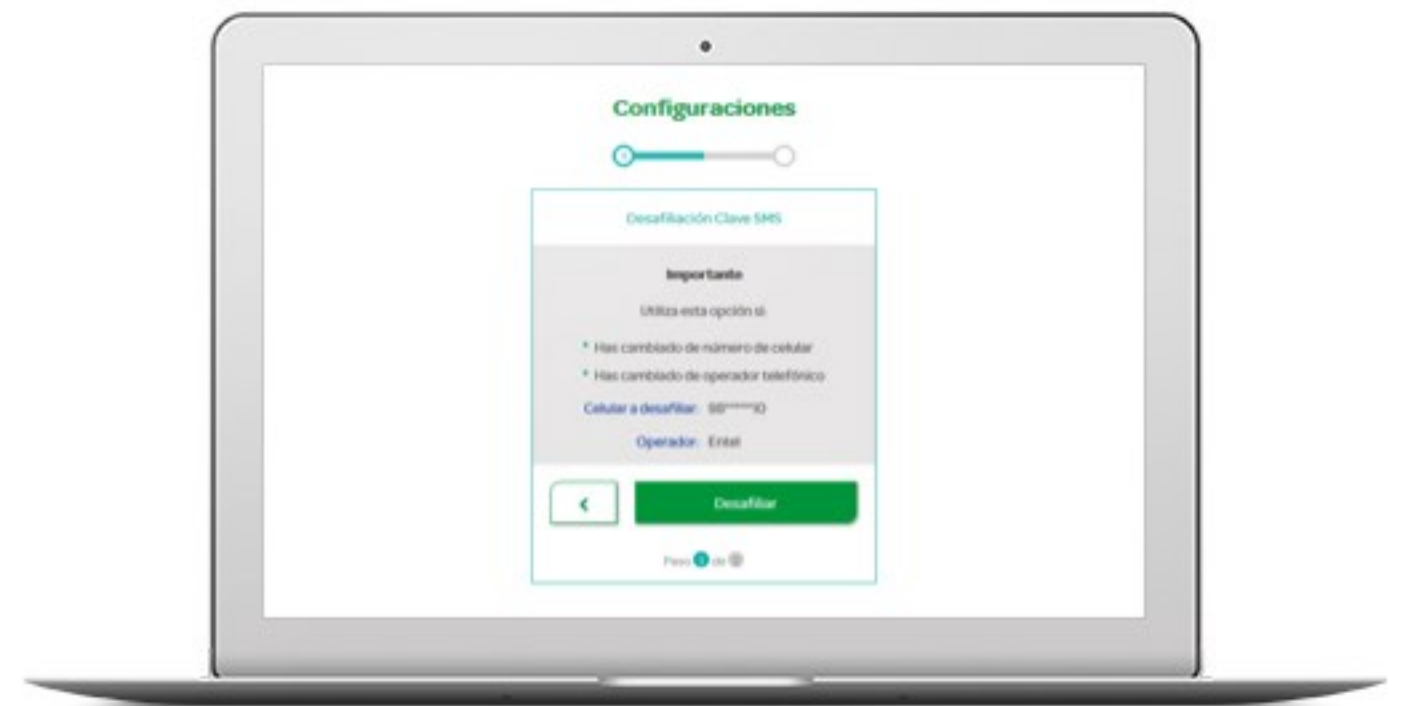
Configuraciones

Desafiliación Clave SMS

Importante

Utiliza esta opción si

* Has cambiado de número de celular

* Has cambiado de operador telefónico

Celular a desafiliar: 98*****10

Operador: Entel

<

Desafiliar

Paso 1 de 2